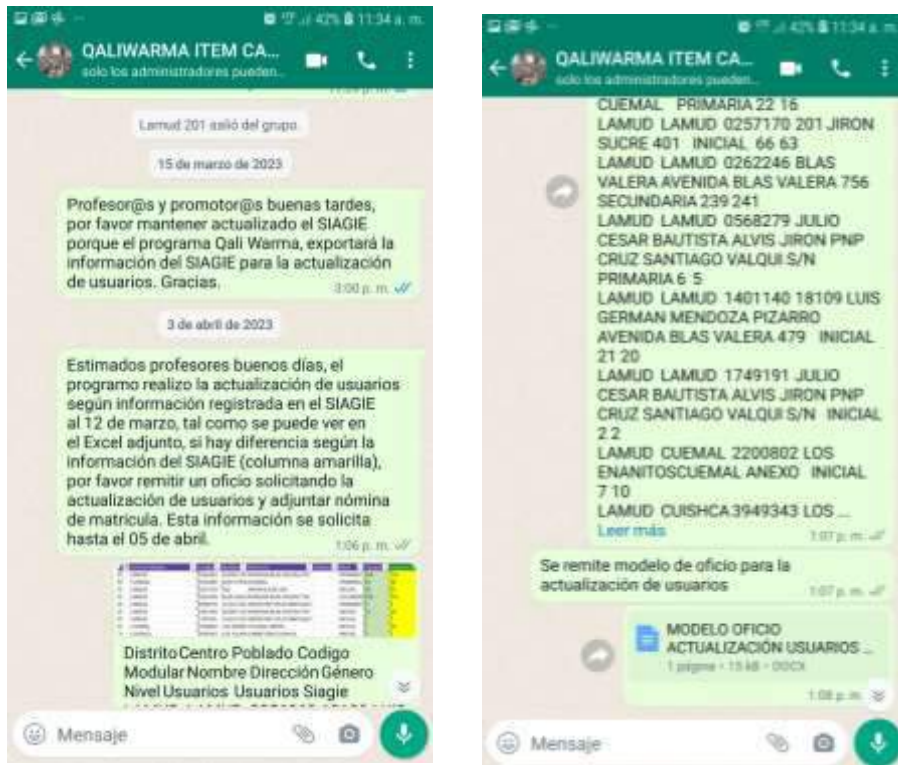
42% 11:34 a. m.

QALIWARMA ITEM CA...
solo los administradores pueden...

Lamud 201 salió del grupo.

15 de marzo de 2023

Profesor@s y promotor@s buenas tardes, por favor mantener actualizado el SIAGIE porque el programa Qali Warma, exportará la información del SIAGIE para la actualización de usuarios. Gracias.
3:00 p. m.

3 de abril de 2023

Estimados profesores buenos días, el programo realizo la actualización de usuarios según información registrada en el SIAGIE al 12 de marzo, tal como se puede ver en el Excel adjunto, si hay diferencia según la información del SIAGIE (columna amarilla), por favor remitir un oficio solicitando la actualización de usuarios y adjuntar nómina de matricula. Esta información se solicita hasta el 05 de abril.
1:06 p. m.

Distrito Centro Poblado Codigo Modular Nombre Dirección Género Nivel Usuarios Usuarios Siagie

Mensaje

42% 11:34 a. m.

QALIWARMA ITEM CA...
solo los administradores pueden...

CUEMAL PRIMARIA 22 16
LAMUD LAMUD 0257170 201 JIRON SUCRE 401 INICIAL 66 63
LAMUD LAMUD 0262246 BLAS VALERA AVENIDA BLAS VALERA 756 SECUNDARIA 239 241
LAMUD LAMUD 0568279 JULIO CESAR BAUTISTA ALVIS JIRON PNP CRUZ SANTIAGO VALQUI S/N PRIMARIA 6 5
LAMUD LAMUD 1401140 18109 LUIS GERMAN MENDOZA PIZARRO AVENIDA BLAS VALERA 479 INICIAL 21 20
LAMUD LAMUD 1749191 JULIO CESAR BAUTISTA ALVIS JIRON PNP CRUZ SANTIAGO VALQUI S/N INICIAL 2 2
LAMUD CUEMAL 2200802 LOS ENANITOSCUEMAL ANEXO INICIAL 7 10
LAMUD CUISHCA 3949343 LOS ...
Leer más
1:07 p. m.

Se remite modelo de oficio para la actualización de usuarios
1:07 p. m.

MODELO OFICIO ACTUALIZACIÓN USUARIOS ...
1 página • 15 kB • DOCX
1:08 p. m.

Mensaje